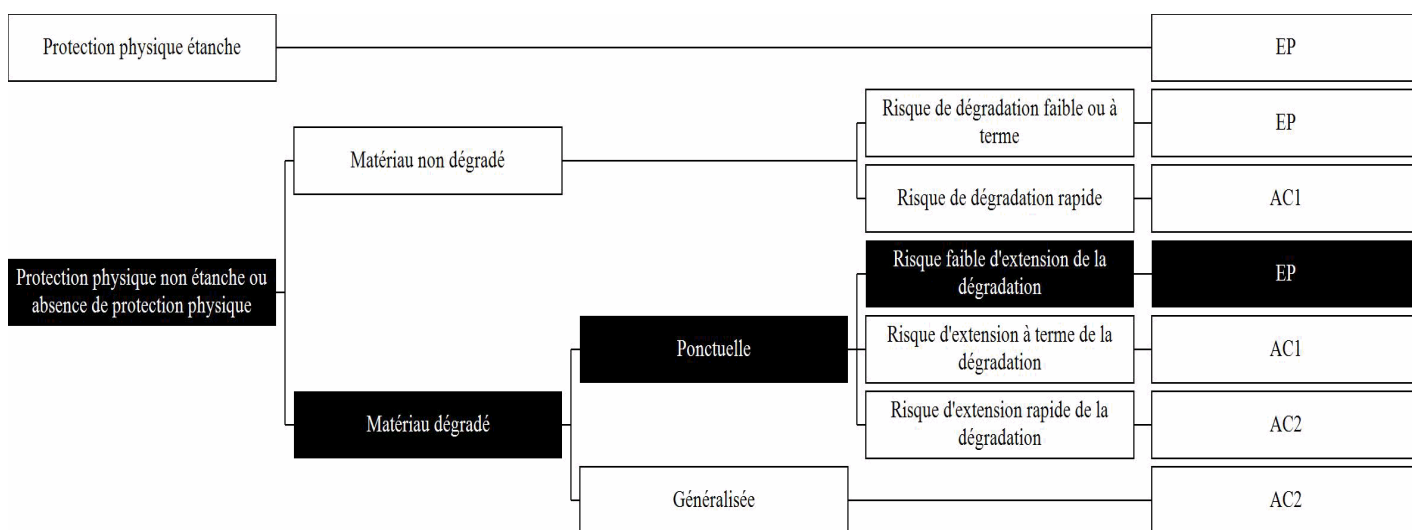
Protection physique étanche

EP

Protection physique non étanche ou absence de protection physique

Matériau non dégradé

Risque de dégradation faible ou à terme

EP

Risque de dégradation rapide

AC1

Matériau dégradé

Ponctuelle

Risque faible d'extension de la dégradation

EP

Risque d'extension à terme de la dégradation

AC1

Risque d'extension rapide de la dégradation

AC2

Généralisée

AC2